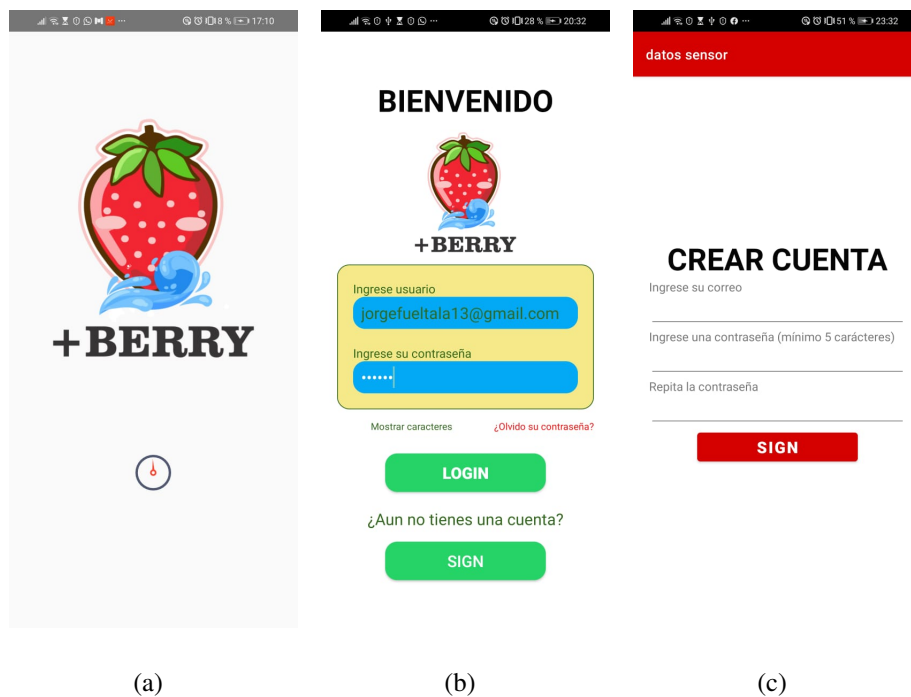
8 % 17:10

+BERRY

(a)

28 % 20:32

BIENVENIDO

+BERRY

Ingrese usuario

jorgefueltala13@gmail.com

Ingrese su contraseña

••••••

Mostrar caracteres

¿Olvido su contraseña?

LOGIN

¿Aun no tienes una cuenta?

SIGN

(b)

51 % 23:32

datos sensor

CREAR CUENTA

Ingrese su correo

Ingrese una contraseña (mínimo 5 carácteres)

Repita la contraseña

SIGN

(c)